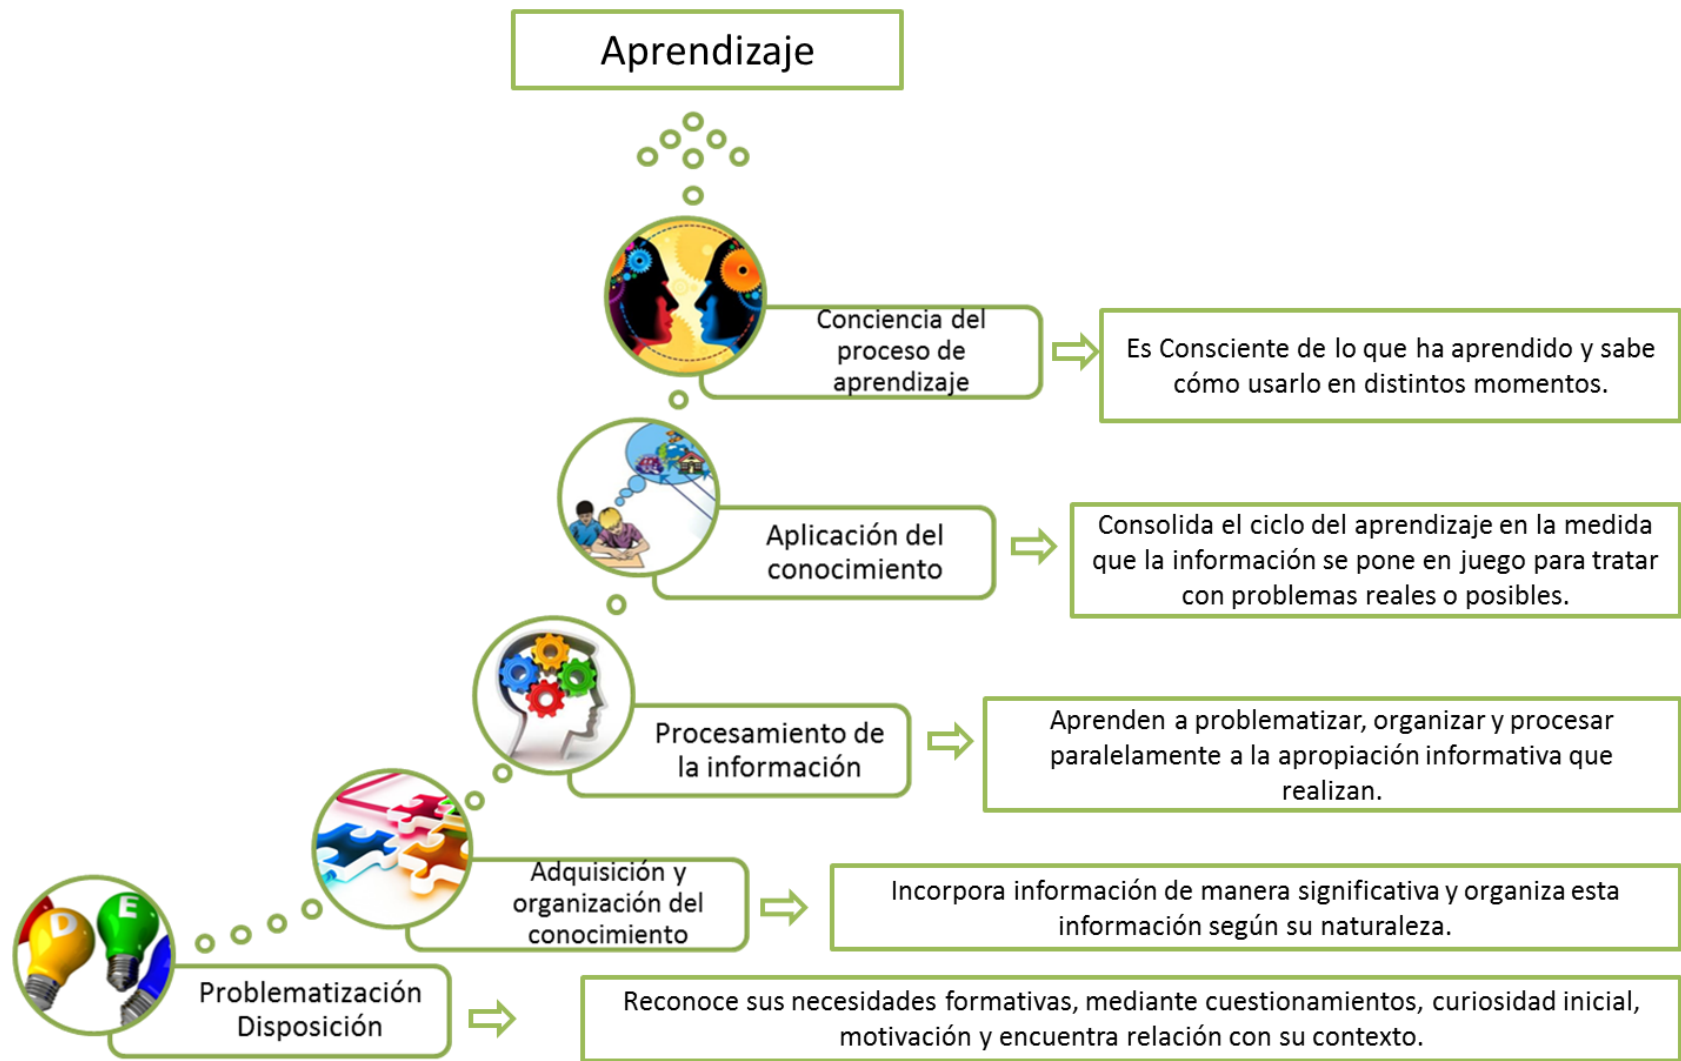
Aprendizaje

Conciencia del proceso de aprendizaje

Es Consciente de lo que ha aprendido y sabe cómo usarlo en distintos momentos.

Aplicación del conocimiento

Consolida el ciclo del aprendizaje en la medida que la información se pone en juego para tratar con problemas reales o posibles.

Procesamiento de la información

Aprenden a problematizar, organizar y procesar paralelamente a la apropiación informativa que realizan.

Adquisición y organización del conocimiento

Incorpora información de manera significativa y organiza esta información según su naturaleza.

D E

Problematización Disposición

Reconoce sus necesidades formativas, mediante cuestionamientos, curiosidad inicial, motivación y encuentra relación con su contexto.